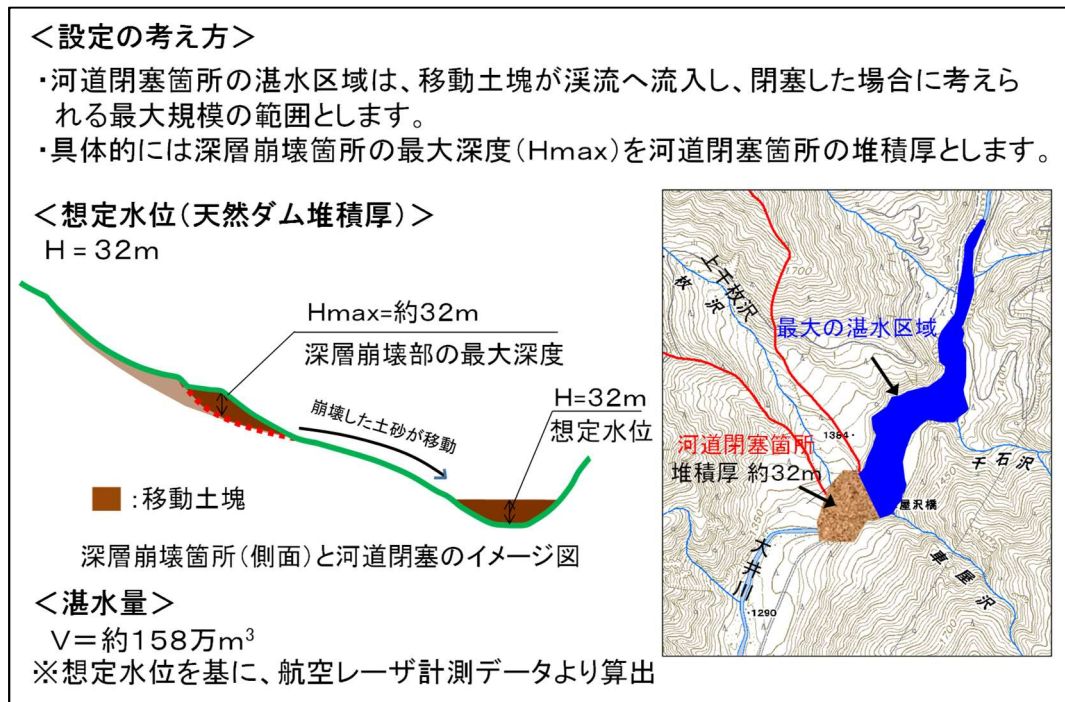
＜設定の考え方＞

・河道閉塞箇所の湛水区域は、移動土塊が渓流へ流入し、閉塞した場合に考えられる最大規模の範囲とします。

・具体的には深層崩壊箇所の最大深度（Hmax）を河道閉塞箇所の堆積厚とします。

＜想定水位（天然ダム堆積厚）＞

H＝32m

Hmax=約32m

深層崩壊部の最大深度

崩壊した土砂が移動

H=32m

想定水位

■：移動土塊

深層崩壊箇所（側面）と河道閉塞のイメージ図

＜湛水量＞

V＝約158万$m^3$

※想定水位を基に、航空レーザ計測データより算出

上千枚沢

千枚沢

1700

最大の湛水区域

1364

河道閉塞箇所

堆積厚 約32m

千石沢

屋沢橋

大井川

車屋沢

1290